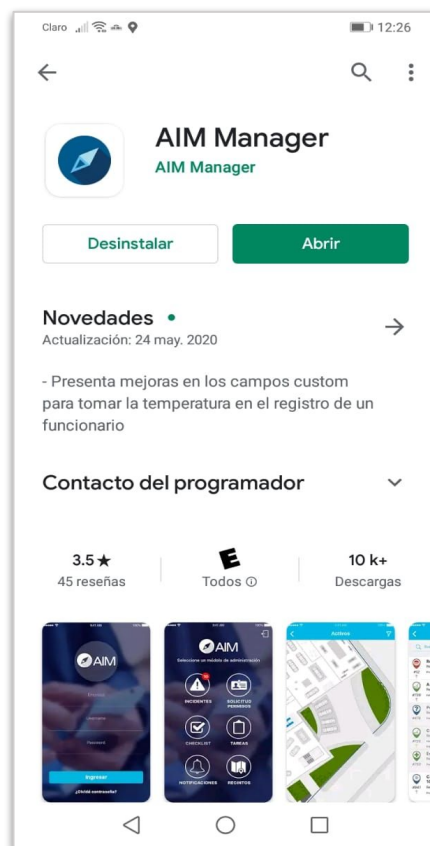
Claro 12:26

AIM Manager
AIM Manager

Desinstalar
Abrir

Novedades •
Actualización: 24 may. 2020

- Presenta mejoras en los campos custom para tomar la temperatura en el registro de un funcionario

Contacto del programador

3.5 ★
45 reseñas

E
Todos ⓘ

10 k+
Descargas

AIM
Ingresar
¿Olvidó contraseña?

AIM
Seleccione un módulo de administración
INCIDENTES
SOLICITUD PERMISOS
CHECKLIST
TAREAS
NOTIFICACIONES
RECINTOS

Activos